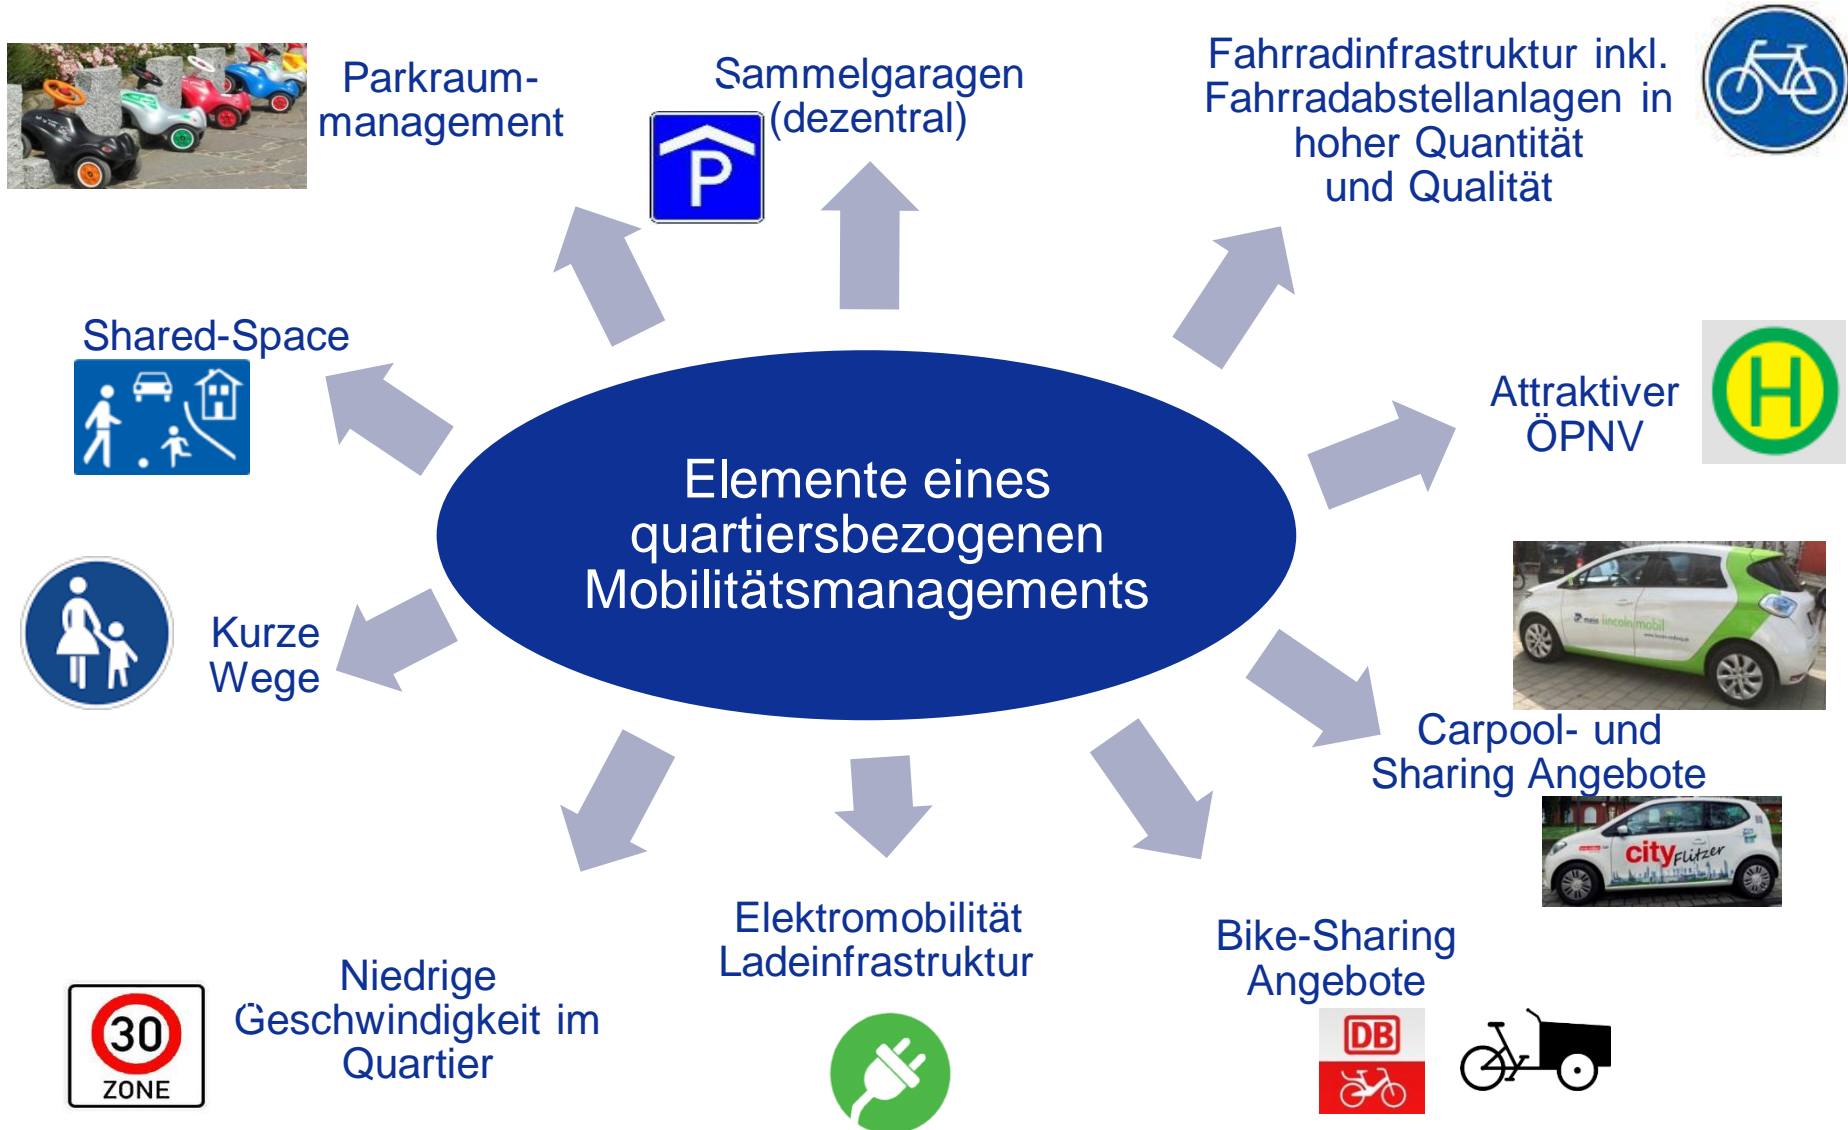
Parkraum-management

Sammelgaragen (dezentral)

P

Fahrradinfrastruktur inkl. Fahrradabstellanlagen in hoher Quantität und Qualität

Shared-Space

Elemente eines quartiersbezogenen Mobilitätsmanagements

Attraktiver ÖPNV

H

Kurze Wege

Carpool- und Sharing Angebote

city Flitzer

Elektromobilität Ladeinfrastruktur

Bike-Sharing Angebote

DB

30 ZONE

Niedrige Geschwindigkeit im Quartier